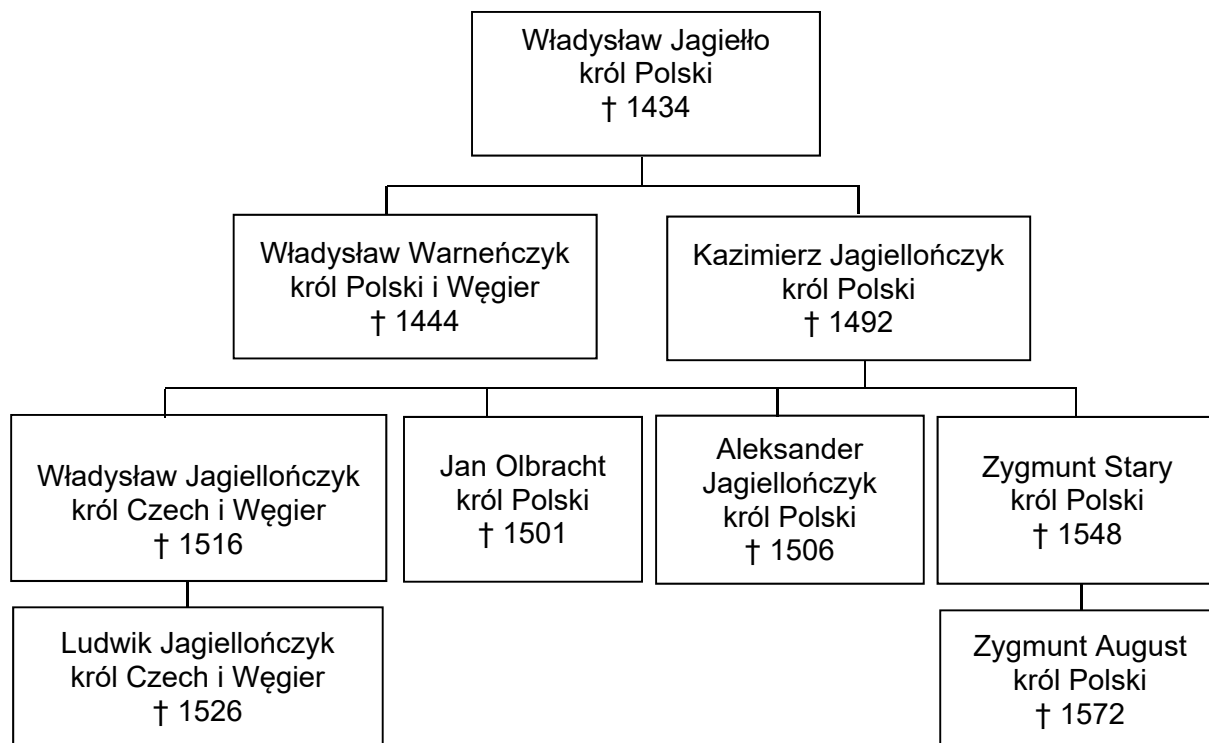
Władysław Jagiełło
król Polski
† 1434

Władysław Warneńczyk
król Polski i Węgier
† 1444

Kazimierz Jagiellończyk
król Polski
† 1492

Władysław Jagiellończyk
król Czech i Węgier
† 1516

Jan Olbracht
król Polski
† 1501

Aleksander
Jagiellończyk
król Polski
† 1506

Zygmunt Stary
król Polski
† 1548

Ludwik Jagiellończyk
król Czech i Węgier
† 1526

Zygmunt August
król Polski
† 1572